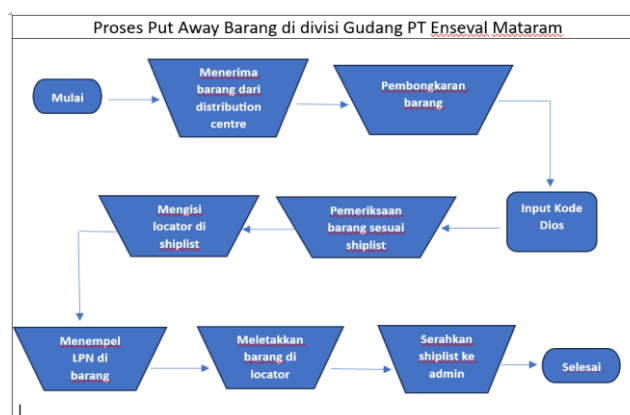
Proses Put Away Barang di divisi Gudang PT Enseval Mataram

Mulai

Menerima barang dari distribution centre

Pembongkaran barang

Input Kode Dios

Pemeriksaan barang sesuai shiplist

Mengisi locator di shiplist

Menempel LPN di barang

Meletakkan barang di locator

Serahkan shiplist ke admin

Selesai